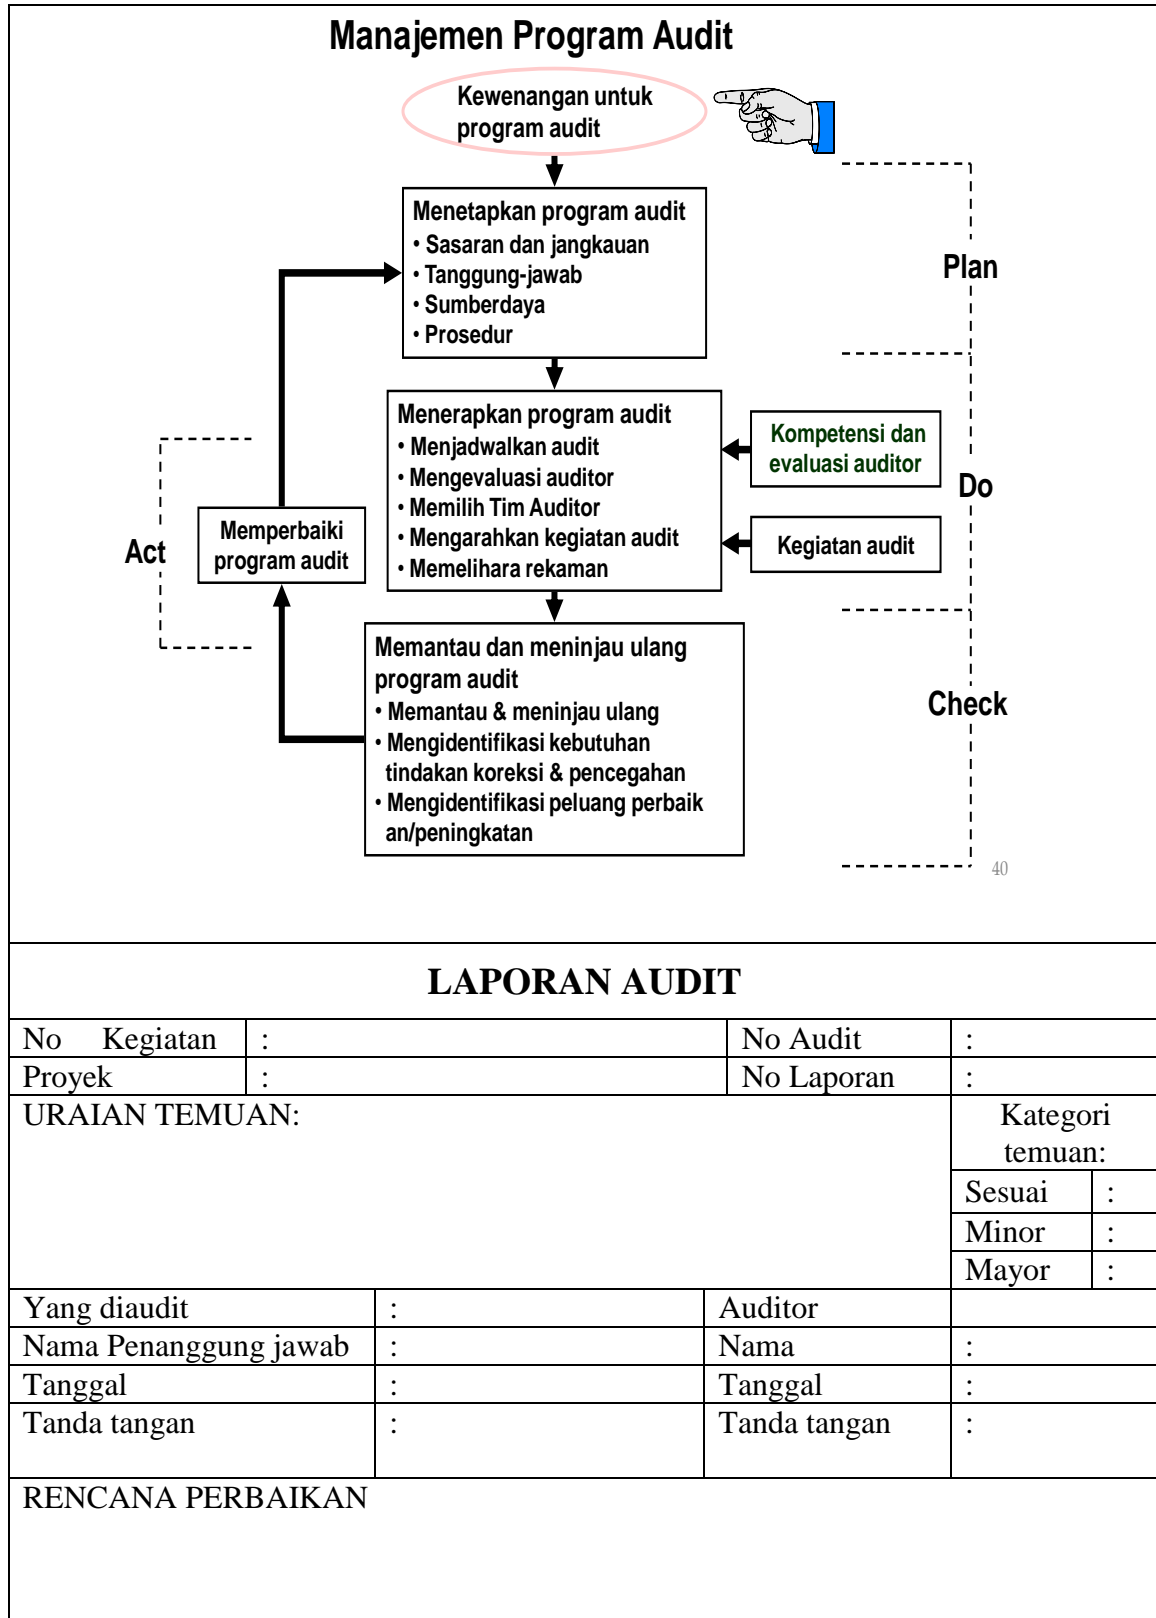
Manajemen Program Audit

Kewenangan untuk program audit

Menetapkan program audit
• Sasaran dan jangkauan
• Tanggung-jawab
• Sumberdaya
• Prosedur

Plan

Menerapkan program audit
• Menjadwalkan audit
• Mengevaluasi auditor
• Memilih Tim Auditor
• Mengarahkan kegiatan audit
• Memelihara rekaman

Kompetensi dan evaluasi auditor

Kegiatan audit

Do

Act

Memperbaiki program audit

Memantau dan meninjau ulang program audit
• Memantau & meninjau ulang
• Mengidentifikasi kebutuhan tindakan koreksi & pencegahan
• Mengidentifikasi peluang perbaik an/peningkatan

Check

40

LAPORAN AUDIT

| No Kegiatan | : | No Audit | : |
|---|---|---|---|
| Proyek | : | No Laporan | : |

URAIAN TEMUAN:

| Kategori temuan: | |
|---|---|
| Sesuai | : |
| Minor | : |
| Mayor | : |

| Yang diaudit | : | Auditor | |
|---|---|---|---|
| Nama Penanggung jawab | : | Nama | : |
| Tanggal | : | Tanggal | : |
| Tanda tangan | : | Tanda tangan | : |

RENCANA PERBAIKAN